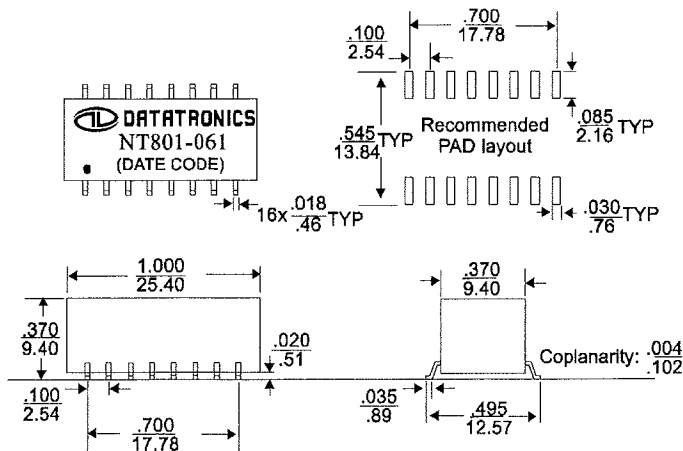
DATATRONICS
NT801-061
(DATE CODE)

16x $\frac{.018}{.46}$ TYP

$\frac{.100}{2.54}$

$\frac{.700}{17.78}$

$\frac{.545}{13.84}$ TYP

Recommended PAD layout

$\frac{.085}{2.16}$ TYP

$\frac{.030}{.76}$ TYP

$\frac{1.000}{25.40}$

$\frac{.370}{9.40}$

$\frac{.020}{.51}$

$\frac{.100}{2.54}$

$\frac{.700}{17.78}$

$\frac{.370}{9.40}$

Coplanarity: $\frac{.004}{.102}$

$\frac{.035}{.89}$

$\frac{.495}{12.57}$